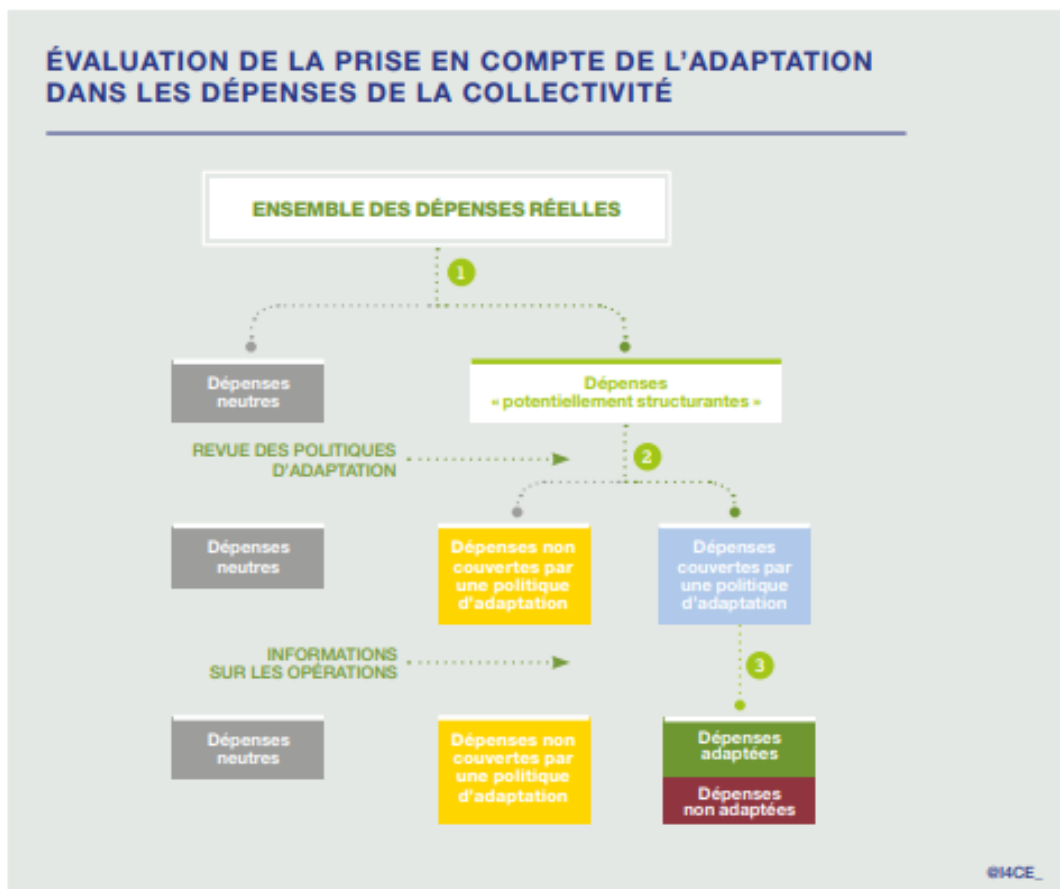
ÉVALUATION DE LA PRISE EN COMPTE DE L'ADAPTATION DANS LES DÉPENSES DE LA COLLECTIVITÉ

ENSEMBLE DES DÉPENSES RÉELLES

1

Dépenses neutres

Dépenses « potentiellement structurantes »

REVUE DES POLITIQUES D'ADAPTATION

2

Dépenses neutres

Dépenses non couvertes par une politique d'adaptation

Dépenses couvertes par une politique d'adaptation

INFORMATIONS SUR LES OPÉRATIONS

3

Dépenses neutres

Dépenses non couvertes par une politique d'adaptation

Dépenses adaptées

Dépenses non adaptées

©I4CE_